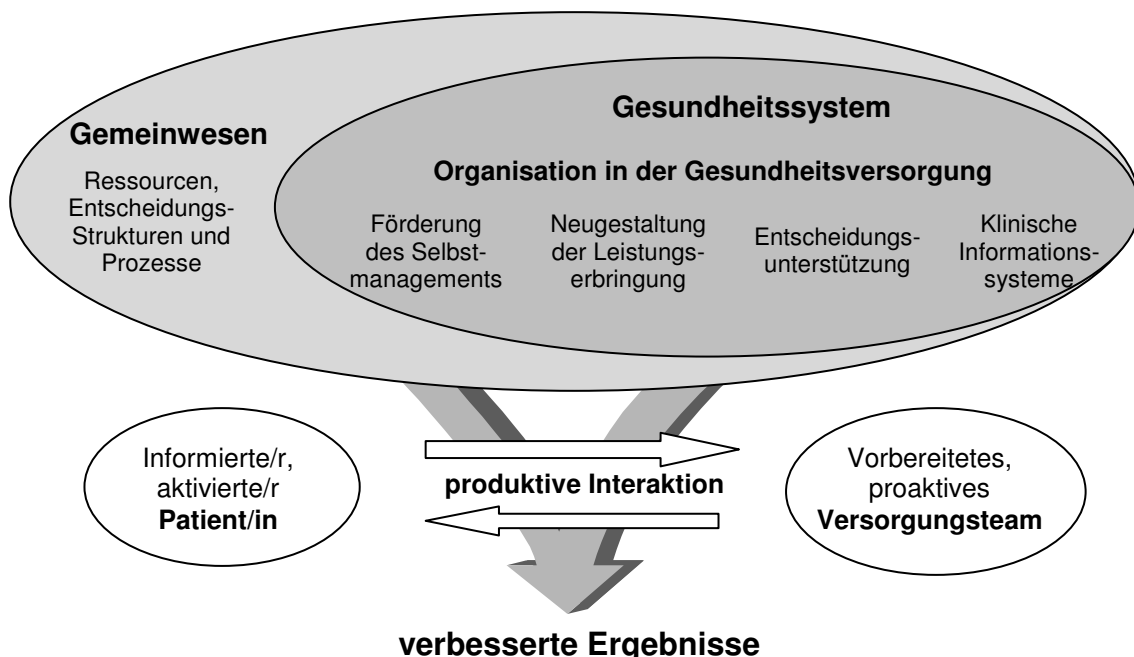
Gemeinwesen

Ressourcen, Entscheidungs-Strukturen und Prozesse

Gesundheitssystem

Organisation in der Gesundheitsversorgung

Förderung des Selbstmanagements

Neugestaltung der Leistungserbringung

Entscheidungsunterstützung

Klinische Informationssysteme

Informierte/r, aktivierte/r Patient/in

produktive Interaktion

Vorbereitetes, proaktives Versorgungsteam

verbesserte Ergebnisse